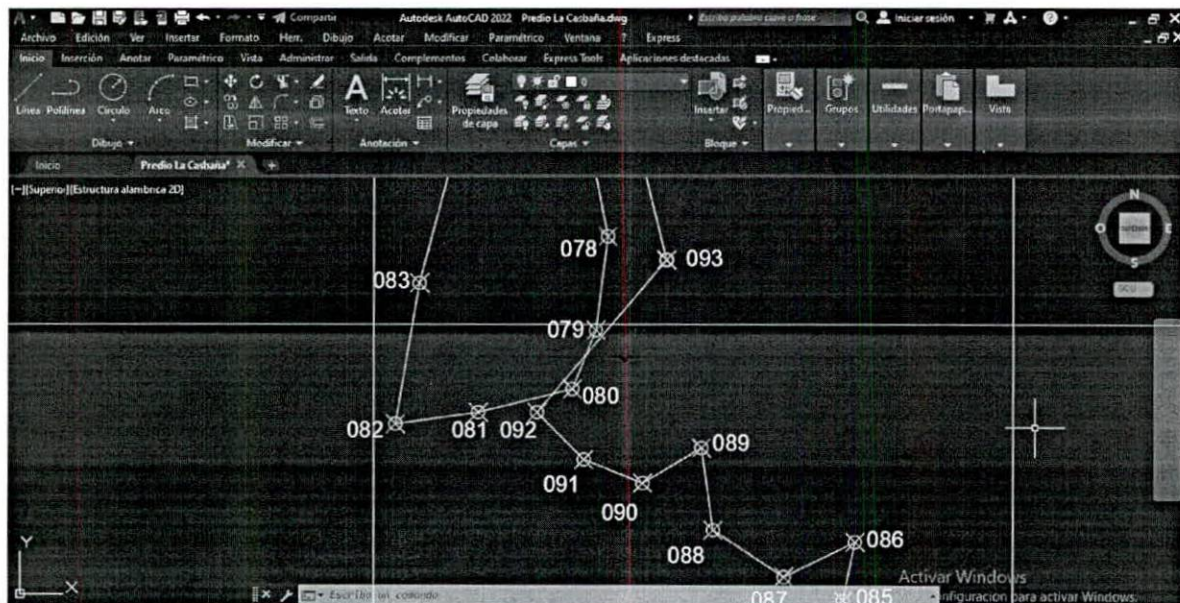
Compartir Autodesk AutoCAD 2022 Predio La Casbaña.dwg Escriba palabra clave o frase Iniciar sesión

Archivo Edición Ver Insertar Formato Herr. Dibujo Acotar Modificar Paramétrico Ventana ? Express

Inicio Inserción Anotar Paramétrico Vista Administrar Salida Complementos Colaborar Express Tools Aplicaciones destacadas

Línea Polilínea Círculo Arco Texto Acotar Propiedades de capa Insertar Propied... Grupos Utilidades Portapap... Vista

Dibujo Modificar Anotación Capas Bloque

Inicio Predio La Casbaña*

[−][Superior][Estructura alámbrica 2D]

N
O
E
S
SCU

078
093
083
079
080
082
081
092
089
091
090
088
086
087
085

Y
X

Escriba un comando

Activar Windows
Ve a Configuración para activar Windows.